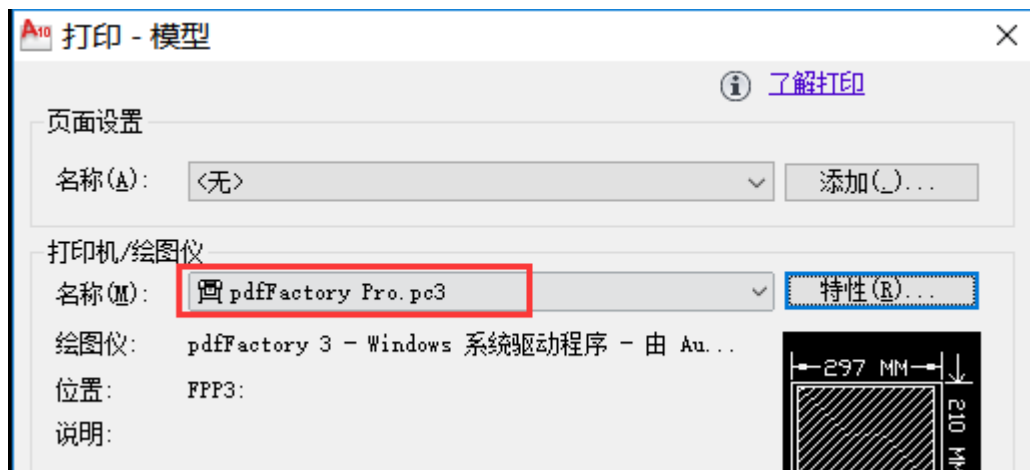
打印 - 模型

了解打印

页面设置

名称(A): <无>

添加(.)...

打印机/绘图仪

名称(M): pdfFactory Pro.pc3

特性(R)...

绘图仪: pdfFactory 3 - Windows 系统驱动程序 - 由 Au...

位置: FPP3:

说明:

297 MM

210 MM